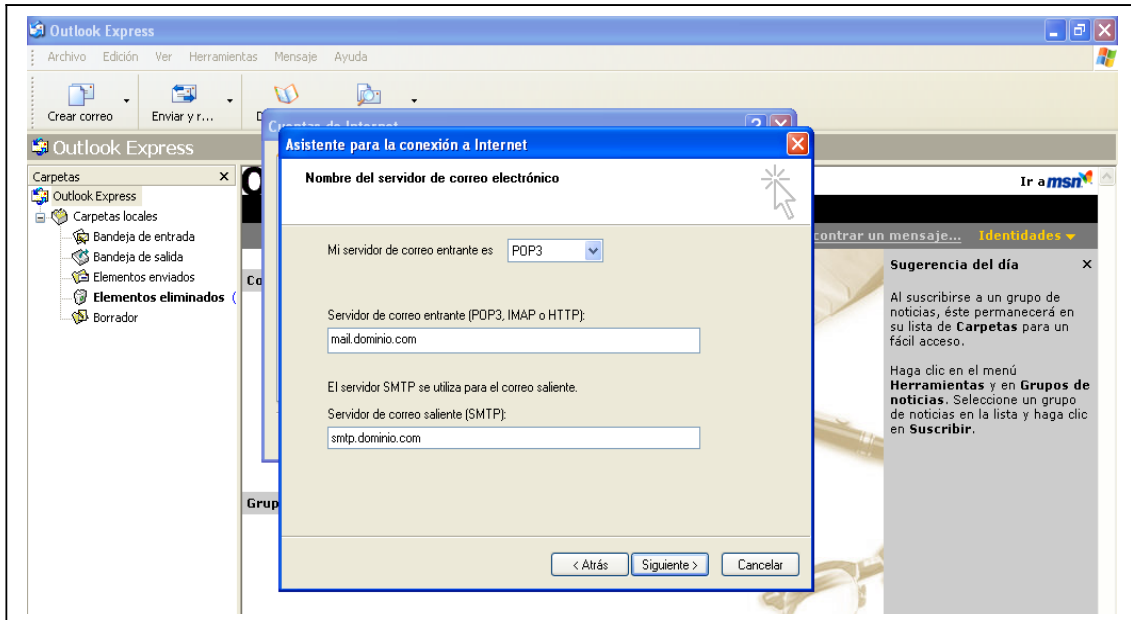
Outlook Express

Archivo Edición Ver Herramientas Mensaje Ayuda

Crear correo

Enviar y r...

Outlook Express

Carpetas ×

Outlook Express

Carpetas locales

Bandeja de entrada

Bandeja de salida

Elementos enviados

Elementos eliminados (

Borrador

Cuentas de Internet

Asistente para la conexión a Internet

Nombre del servidor de correo electrónico

Mi servidor de correo entrante es POP3

Servidor de correo entrante (POP3, IMAP o HTTP):

mail.dominio.com

El servidor SMTP se utiliza para el correo saliente.

Servidor de correo saliente (SMTP):

smtp.dominio.com

< Atrás Siguiente > Cancelar

Co

Grup

Ir a msn

contrar un mensaje... Identidades

Sugerencia del día ×

Al suscribirse a un grupo de noticias, éste permanecerá en su lista de Carpetas para un fácil acceso.

Haga clic en el menú Herramientas y en Grupos de noticias. Seleccione un grupo de noticias en la lista y haga clic en Suscribir.